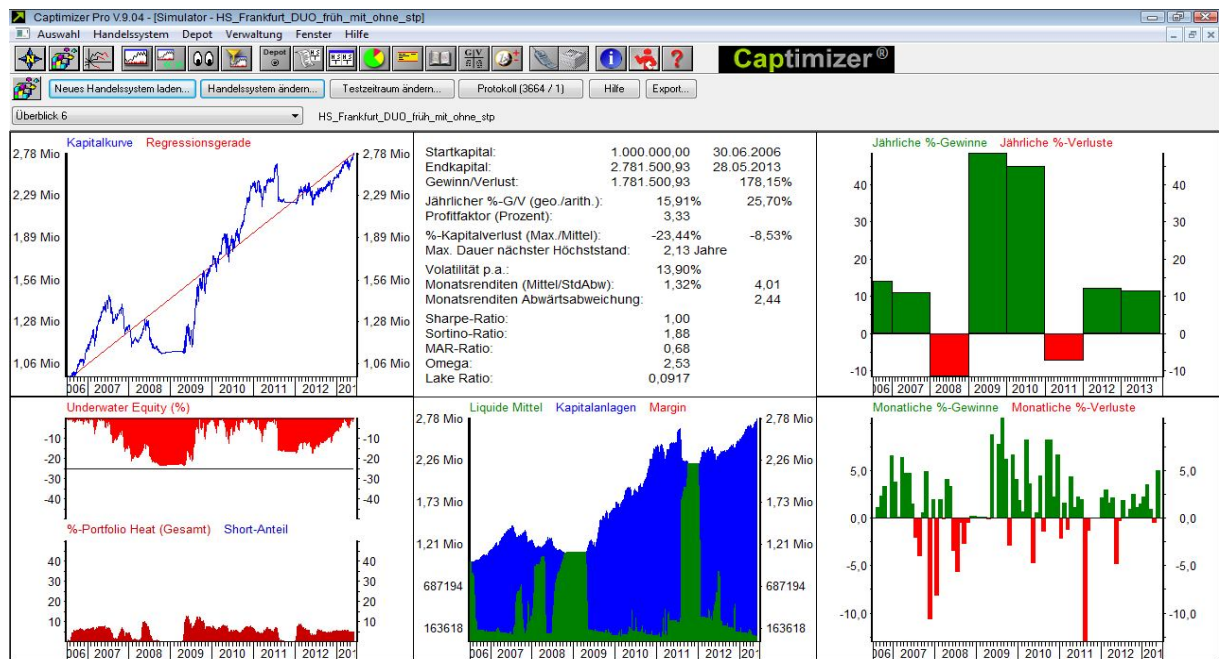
Captimizer Pro V.9.04 - [Simulator - HS_Frankfurt_DUO_früh_mit_ohne_stp]

Auswahl Handelssystem Depot Verwaltung Fenster Hilfe

Captimizer®

Neues Handelssystem laden... Handelssystem ändern... Testzeitraum ändern... Protokoll (3664 / 1) Hilfe Export...

Überblick 6 HS_Frankfurt_DUO_früh_mit_ohne_stp

Kapitalkurve Regressionsgerade

2,78 Mio 2,29 Mio 1,89 Mio 1,56 Mio 1,28 Mio 1,06 Mio

2,78 Mio 2,29 Mio 1,89 Mio 1,56 Mio 1,28 Mio 1,06 Mio

006 2007 2008 2009 2010 2011 2012 201

| | | |
|---|---|---|
| Startkapital: | 1.000.000,00 | 30.06.2006 |
| Endkapital: | 2.781.500,93 | 28.05.2013 |
| Gewinn/Verlust: | 1.781.500,93 | 178,15% |
| Jährlicher %-G/V (geo./arith.): | 15,91% | 25,70% |
| Profitfaktor (Prozent): | 3,33 | |
| %-Kapitalverlust (Max./Mittel): | -23,44% | -8,53% |
| Max. Dauer nächster Höchststand: | 2,13 Jahre | |
| Volatilität p.a.: | 13,90% | |
| Monatsrenditen (Mittel/StdAbw): | 1,32% | 4,01 |
| Monatsrenditen Abwärtsabweichung: | | 2,44 |
| Sharpe-Ratio: | 1,00 | |
| Sortino-Ratio: | 1,88 | |
| MAR-Ratio: | 0,68 | |
| Omega: | 2,53 | |
| Lake Ratio: | 0,0917 | |

Jährliche %-Gewinne Jährliche %-Verluste

40 30 20 10 0 -10

40 30 20 10 0 -10

006 2007 2008 2009 2010 2011 2012 2013

Underwater Equity (%)

-10 -20 -30 -40

-10 -20 -30 -40

%-Portfolio Heat (Gesamt) Short-Anteil

40 30 20 10

40 30 20 10

006 2007 2008 2009 2010 2011 2012 201

Liquide Mittel Kapitalanlagen Margin

2,78 Mio 2,26 Mio 1,73 Mio 1,21 Mio 687194 163618

2,78 Mio 2,26 Mio 1,73 Mio 1,21 Mio 687194 163618

006 2007 2008 2009 2010 2011 2012 201

Monatliche %-Gewinne Monatliche %-Verluste

5,0 0,0 -5,0 -10,0

5,0 0,0 -5,0 -10,0

006 2007 2008 2009 2010 2011 2012 201